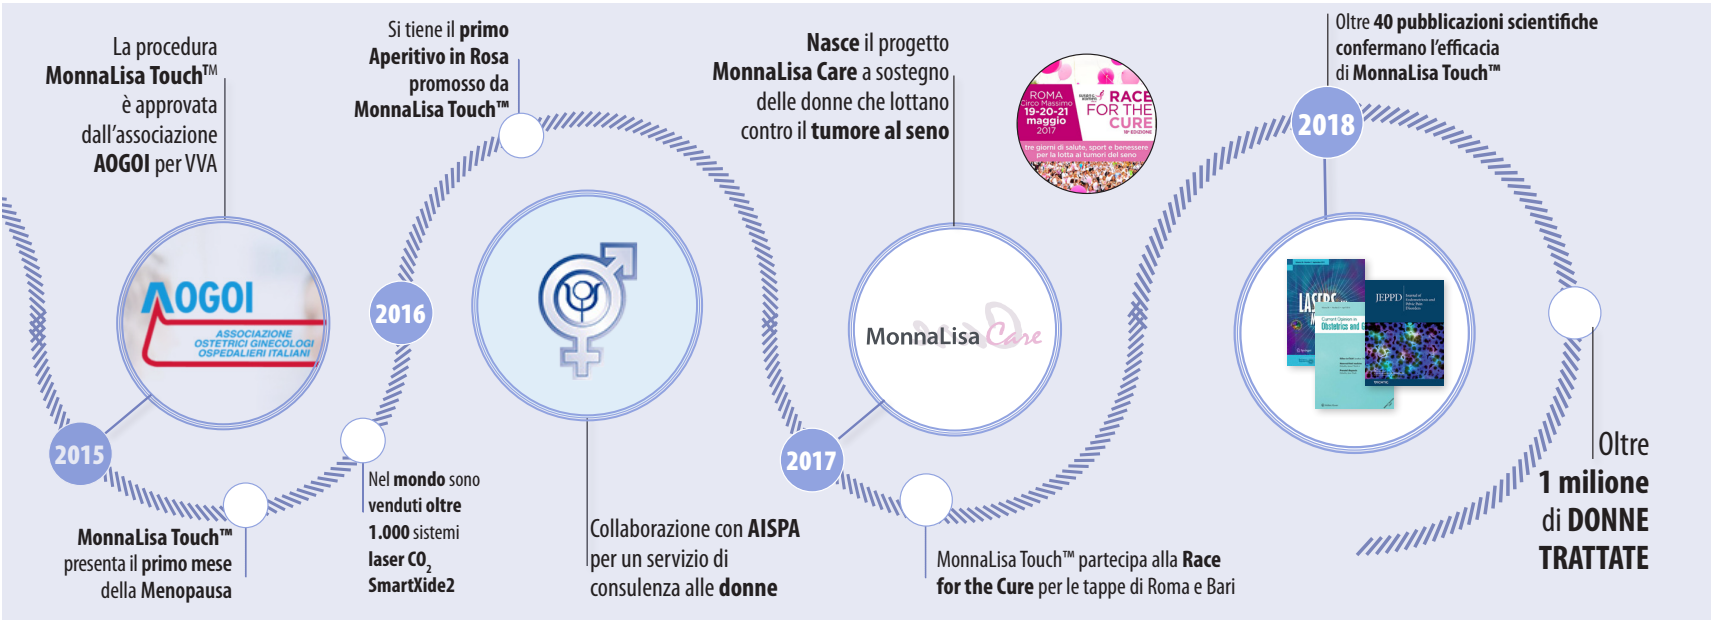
La procedura MonnaLisa Touch™ è approvata dall'associazione AOGOI per VVA

AOGOI
ASSOCIAZIONE OSTETRICI GINECOLOGI OSPEDALIERI ITALIANI

2015

MonnaLisa Touch™ presenta il primo mese della Menopausa

Si tiene il primo Aperitivo in Rosa promosso da MonnaLisa Touch™

2016

Nel mondo sono venduti oltre 1.000 sistemi laser $CO_2$ SmartXide2

Collaborazione con AISPA per un servizio di consulenza alle donne

Nasce il progetto MonnaLisa Care a sostegno delle donne che lottano contro il tumore al seno

ROMA Circo Massimo 19-20-21 maggio 2017
RACE FOR THE CURE
tre giorni di salute, sport e benessere per la lotta ai tumori del seno

MonnaLisa Care

2017

MonnaLisa Touch™ partecipa alla Race for the Cure per le tappe di Roma e Bari

Oltre 40 pubblicazioni scientifiche confermano l'efficacia di MonnaLisa Touch™

2018

LASERS
Current Opinion in Obstetrics and
JEPPD

Oltre 1 milione di DONNE TRATTATE